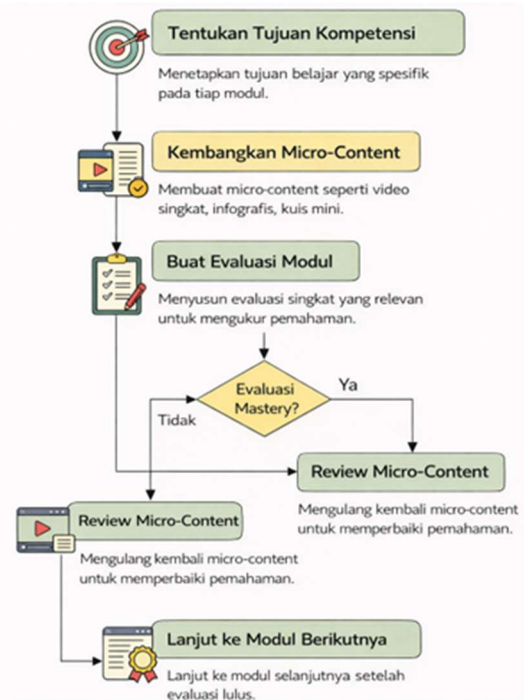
Tentukan Tujuan Kompetensi

Menetapkan tujuan belajar yang spesifik pada tiap modul.

Kembangkan Micro-Content

Membuat micro-content seperti video singkat, infografis, kuis mini.

Buat Evaluasi Modul

Menyusun evaluasi singkat yang relevan untuk mengukur pemahaman.

Evaluasi Mastery?

Ya

Tidak

Review Micro-Content

Mengulang kembali micro-content untuk memperbaiki pemahaman.

Review Micro-Content

Mengulang kembali micro-content untuk memperbaiki pemahaman.

Lanjut ke Modul Berikutnya

Lanjut ke modul selanjutnya setelah evaluasi lulus.